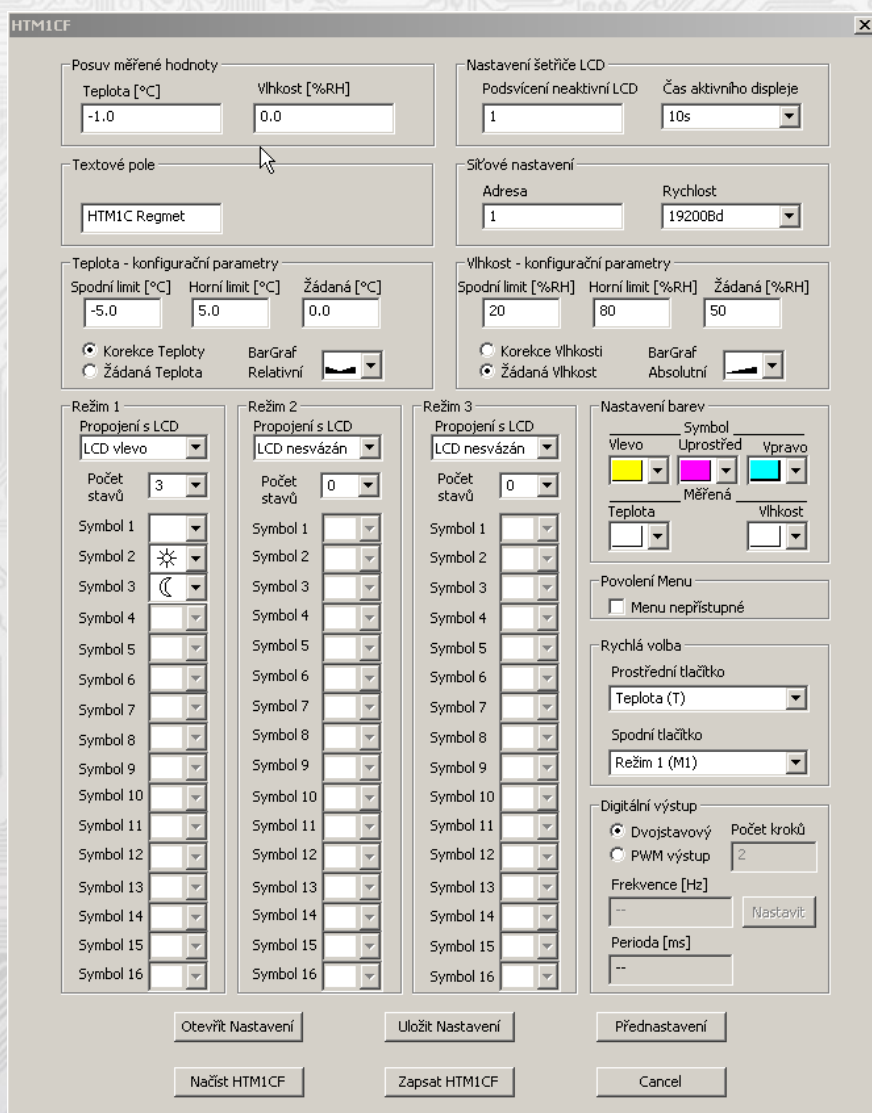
HTM1CF

Posuv měřené hodnoty
Teplota [°C]
-1.0
Vlhkost [%RH]
0.0

Nastavení šetřiče LCD
Podsvícení neaktivní LCD
1
Čas aktivního displeje
10s

Textové pole
HTM1C Regmet

Síťové nastavení
Adresa
1
Rychlost
19200Bd

Teplota - konfigurační parametry
Spodní limit [°C]
-5.0
Horní limit [°C]
5.0
Žádaná [°C]
0.0
Korekce Teploty
Žádaná Teplota
BarGraf Relativní

Vlhkost - konfigurační parametry
Spodní limit [%RH]
20
Horní limit [%RH]
80
Žádaná [%RH]
50
Korekce Vlhkosti
Žádaná Vlhkost
BarGraf Absolutní

Režim 1
Propojení s LCD
LCD vlevo
Počet stavů
3
Symbol 1
Symbol 2
Symbol 3
Symbol 4
Symbol 5
Symbol 6
Symbol 7
Symbol 8
Symbol 9
Symbol 10
Symbol 11
Symbol 12
Symbol 13
Symbol 14
Symbol 15
Symbol 16

Režim 2
Propojení s LCD
LCD nesvázán
Počet stavů
0
Symbol 1
Symbol 2
Symbol 3
Symbol 4
Symbol 5
Symbol 6
Symbol 7
Symbol 8
Symbol 9
Symbol 10
Symbol 11
Symbol 12
Symbol 13
Symbol 14
Symbol 15
Symbol 16

Režim 3
Propojení s LCD
LCD nesvázán
Počet stavů
0
Symbol 1
Symbol 2
Symbol 3
Symbol 4
Symbol 5
Symbol 6
Symbol 7
Symbol 8
Symbol 9
Symbol 10
Symbol 11
Symbol 12
Symbol 13
Symbol 14
Symbol 15
Symbol 16

Nastavení barev
Symbol
Vlevo
Uprostřed
Vpravo
Měřená
Teplota
Vlhkost

Povolení Menu
Menu nepřístupné

Rychlá volba
Prostřední tlačítko
Teplota (T)
Spodní tlačítko
Režim 1 (M1)

Digitální výstup
Dvojstavový
PWM výstup
Počet kroků
2
Frekvence [Hz]
--
Nastavit
Perioda [ms]
--

Otevřít Nastavení
Uložit Nastavení
Přednastavení
Načíst HTM1CF
Zapsat HTM1CF
Cancel